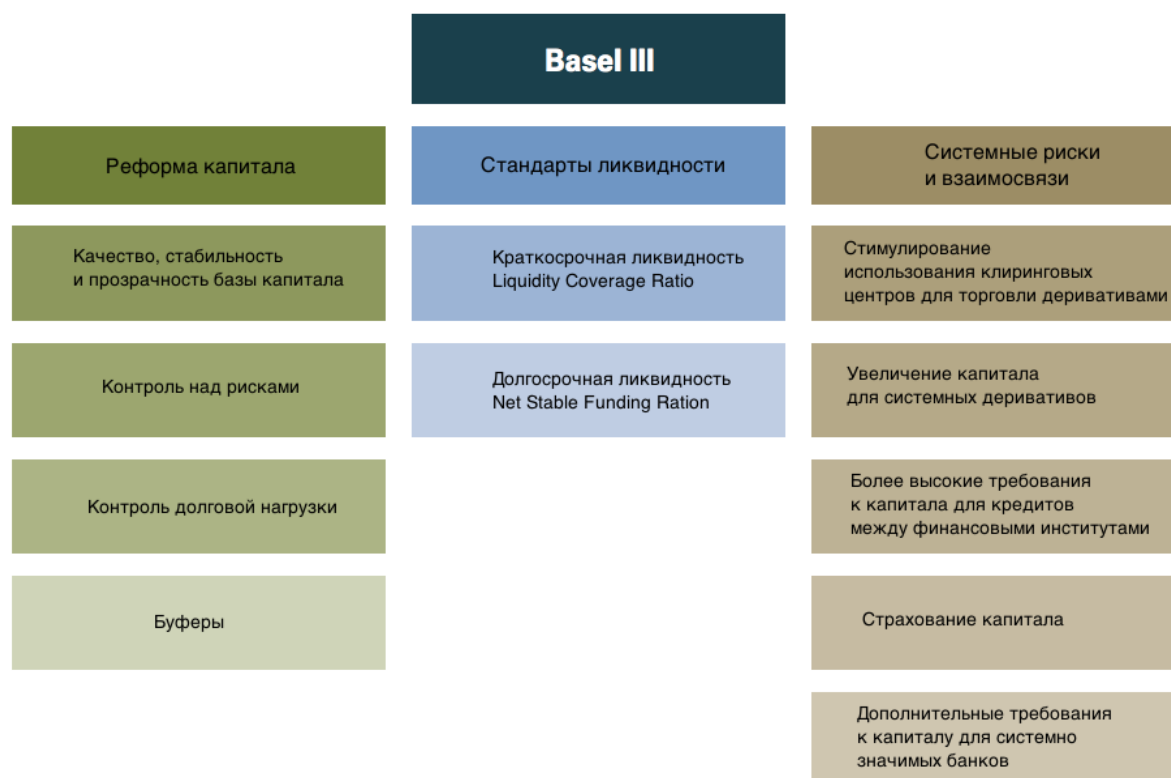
Basel III

Реформа капитала

Качество, стабильность и прозрачность базы капитала

Контроль над рисками

Контроль долговой нагрузки

Буферы

Стандарты ликвидности

Краткосрочная ликвидность Liquidity Coverage Ratio

Долгосрочная ликвидность Net Stable Funding Ration

Системные риски и взаимосвязи

Стимулирование использования клиринговых центров для торговли деривативами

Увеличение капитала для системных деривативов

Более высокие требования к капитала для кредитов между финансовыми институтами

Страхование капитала

Дополнительные требования к капиталу для системно значимых банков